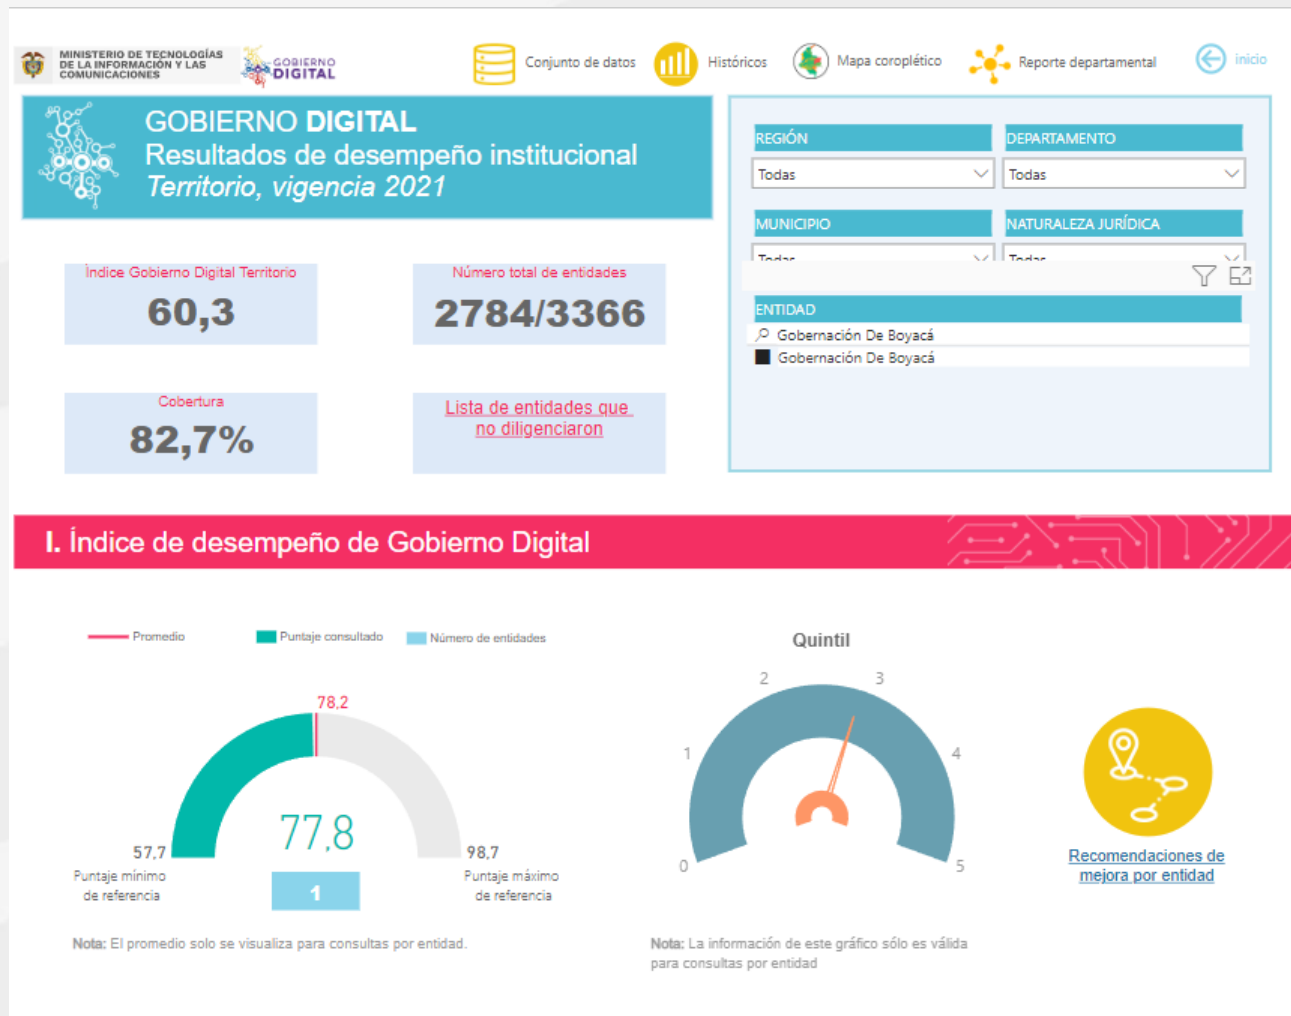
MINISTERIO DE TECNOLOGÍAS DE LA INFORMACIÓN Y LAS COMUNICACIONES

GOBIERNO DIGITAL

Conjunto de datos

Históricos

Mapa coroplético

Reporte departamental

Inicio

GOBIERNO DIGITAL
Resultados de desempeño institucional
Territorio, vigencia 2021

REGIÓN
Todas

DEPARTAMENTO
Todas

MUNICIPIO
Todas

NATURALEZA JURÍDICA
Todas

Índice Gobierno Digital Territorio
60,3

Número total de entidades
2784/3366

ENTIDAD
Gobernación De Boyacá
Gobernación De Boyacá

Cobertura
82,7%

Lista de entidades que no diligenciaron

I. Índice de desempeño de Gobierno Digital

Promedio
Puntaje consultado
Número de entidades

78,2
77,8
57,7
Puntaje mínimo de referencia
98,7
Puntaje máximo de referencia
1

Nota: El promedio solo se visualiza para consultas por entidad.

Quintil
0
1
2
3
4
5

Nota: La información de este gráfico sólo es válida para consultas por entidad

Recomendaciones de mejora por entidad